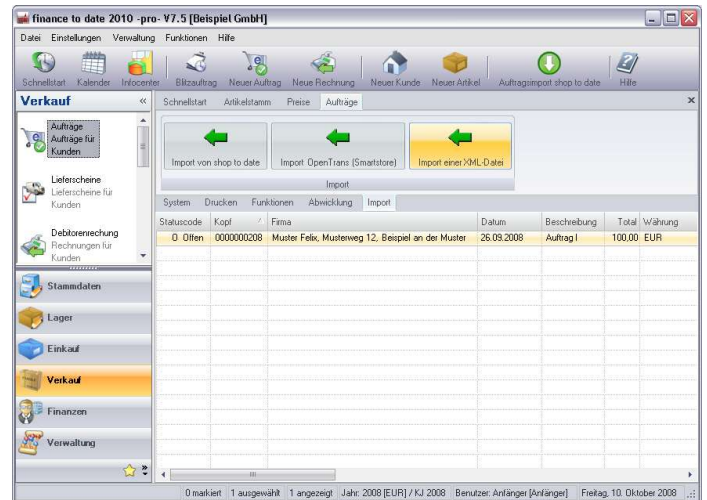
finance to date 2010 -pro- V7.5 [Beispiel GmbH]

Datei Einstellungen Verwaltung Funktionen Hilfe

Schnellstart Kalender Infocenter Blitzauftrag Neuer Auftrag Neue Rechnung Neuer Kunde Neuer Artikel Auftragsimport shop to date Hilfe

Verkauf

Aufträge
Aufträge für Kunden

Lieferscheine
Lieferscheine für Kunden

Debitorenrechnung
Rechnungen für Kunden

Stammdaten

Lager

Einkauf

Verkauf

Finanzen

Verwaltung

Schnellstart Artikelstamm Preise Aufträge

Import von shop to date Import OpenTrans (Smartstore) Import einer XML-Datei

Import

System Drucken Funktionen Abwicklung Import

| Statuscode | Kopf | Firma | Datum | Beschreibung | Total | Währung |
|---|---|---|---|---|---|---|
| 0 Offen | 0000000208 | Muster Felix, Musterweg 12, Beispiel an der Muster | 26.09.2008 | Auftrag I | 100,00 | EUR |

0 markiert 1 ausgewählt 1 angezeigt Jahr: 2008 [EUR] / KJ 2008 Benutzer: Anfänger [Anfänger] Freitag, 10. Oktober 2008